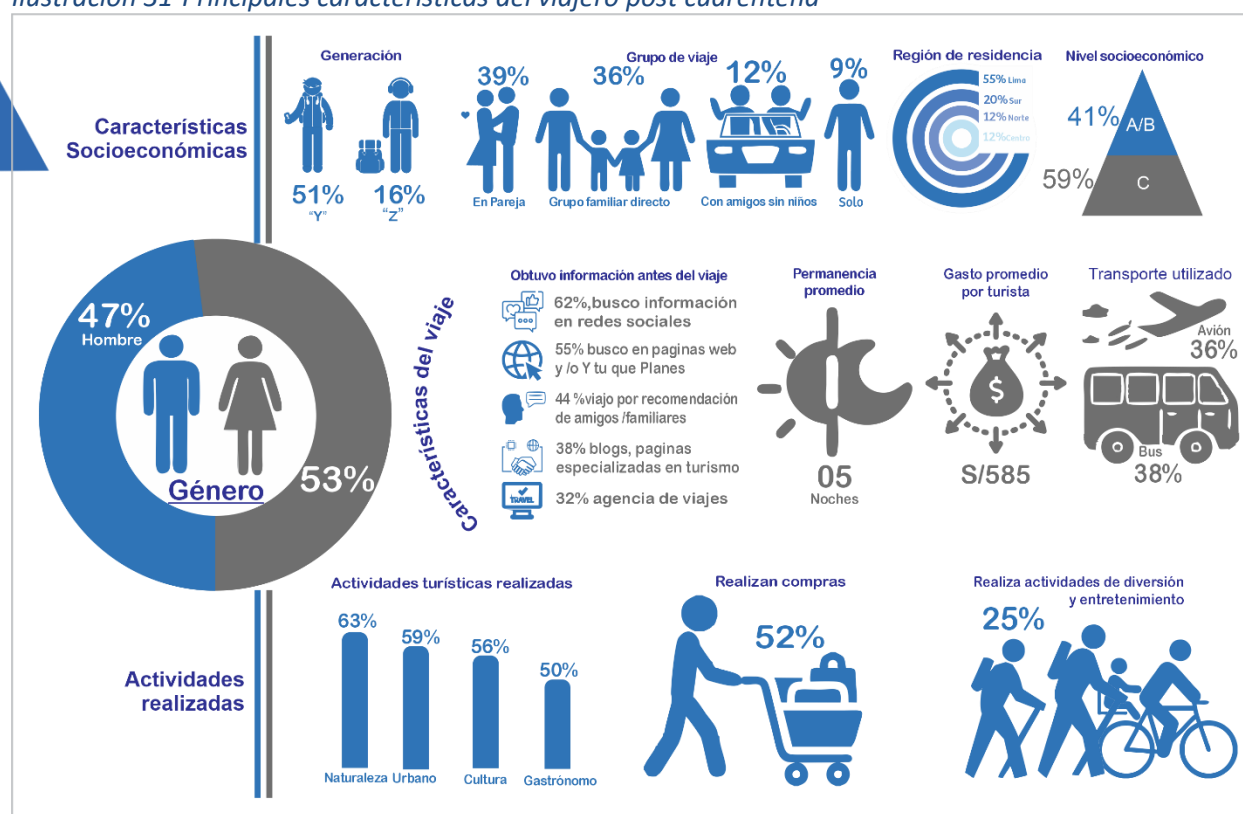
Ilustración 31 Principales características del viajero post cuarentena

Características Socioeconómicas

Generación
51% "Y"
16% "Z"

Grupo de viaje
39% En Pareja
36% Grupo familiar directo
12% Con amigos sin niños
9% Solo

Región de residencia
55% Lima
20% Sur
12% Norte
12% Centro

Nivel socioeconómico
41% A/B
59% C

47% Hombre
Género
53%

Características del viaje

Obtuvo información antes del viaje
62%,busco información en redes sociales
55% busco en paginas web y /o Y tu que Planes
44 %viajo por recomendación de amigos /familiares
38% blogs, paginas especializadas en turismo
32% agencia de viajes

Permanencia promedio
05 Noches

Gasto promedio por turista
S/585

Transporte utilizado
Avión 36%
Bus 38%

Actividades realizadas

Actividades turísticas realizadas
63% Naturaleza
59% Urbano
56% Cultura
50% Gastrónomo

Realizan compras
52%

Realiza actividades de diversión y entretenimiento
25%